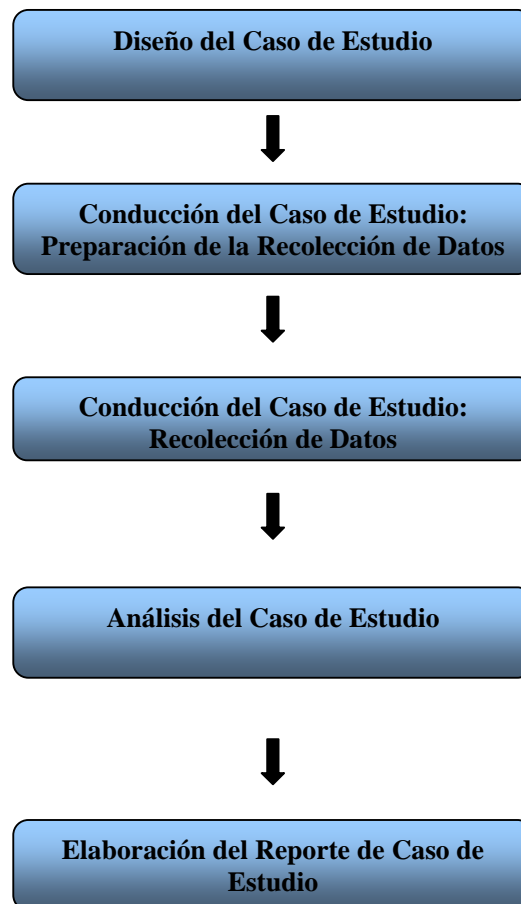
Diseño del Caso de Estudio

Conducción del Caso de Estudio: Preparación de la Recolección de Datos

Conducción del Caso de Estudio: Recolección de Datos

Análisis del Caso de Estudio

Elaboración del Reporte de Caso de Estudio